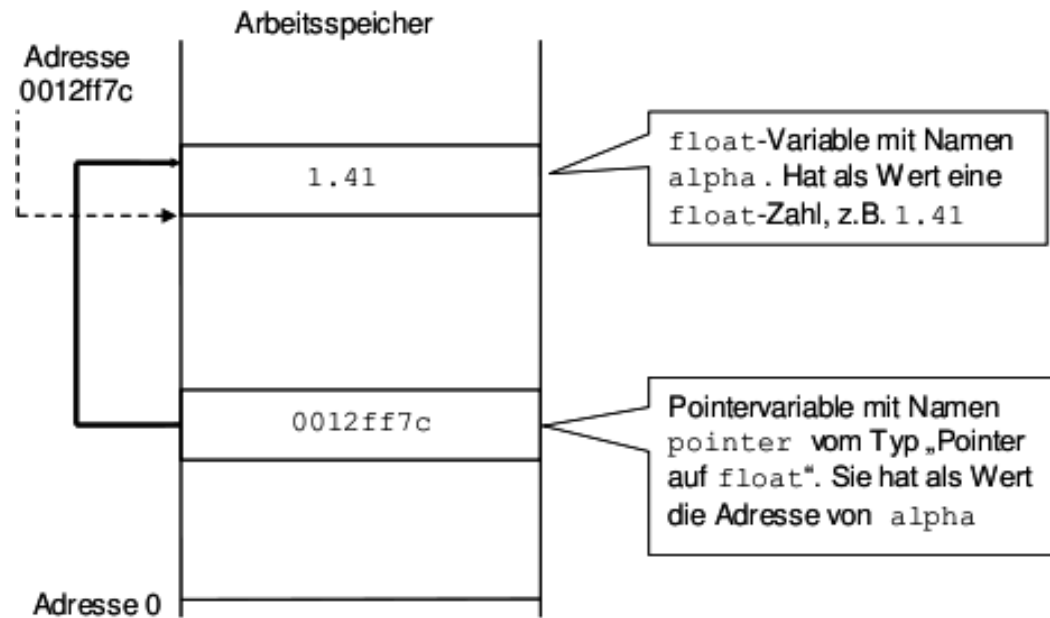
Arbeitsspeicher

Adresse 0012ff7c

1.41

float-Variable mit Namen alpha . Hat als Wert eine float-Zahl, z.B. 1.41

0012ff7c

Pointervariable mit Namen pointer vom Typ „Pointer auf float“. Sie hat als Wert die Adresse von alpha

Adresse 0